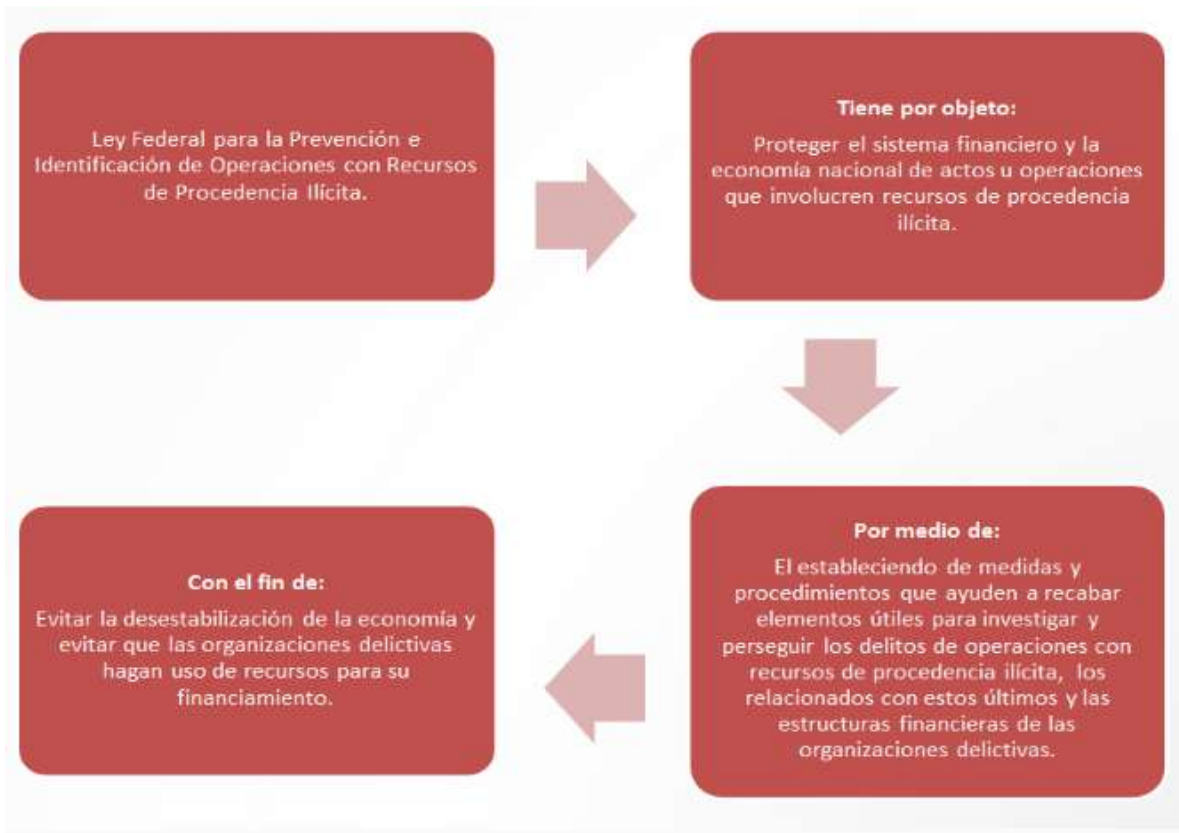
Ley Federal para la Prevención e Identificación de Operaciones con Recursos de Procedencia Ilícita.

Tiene por objeto:

Proteger el sistema financiero y la economía nacional de actos u operaciones que involucren recursos de procedencia ilícita.

Por medio de:

El estableciendo de medidas y procedimientos que ayuden a recabar elementos útiles para investigar y perseguir los delitos de operaciones con recursos de procedencia ilícita, los relacionados con estos últimos y las estructuras financieras de las organizaciones delictivas.

Con el fin de:

Evitar la desestabilización de la economía y evitar que las organizaciones delictivas hagan uso de recursos para su financiamiento.